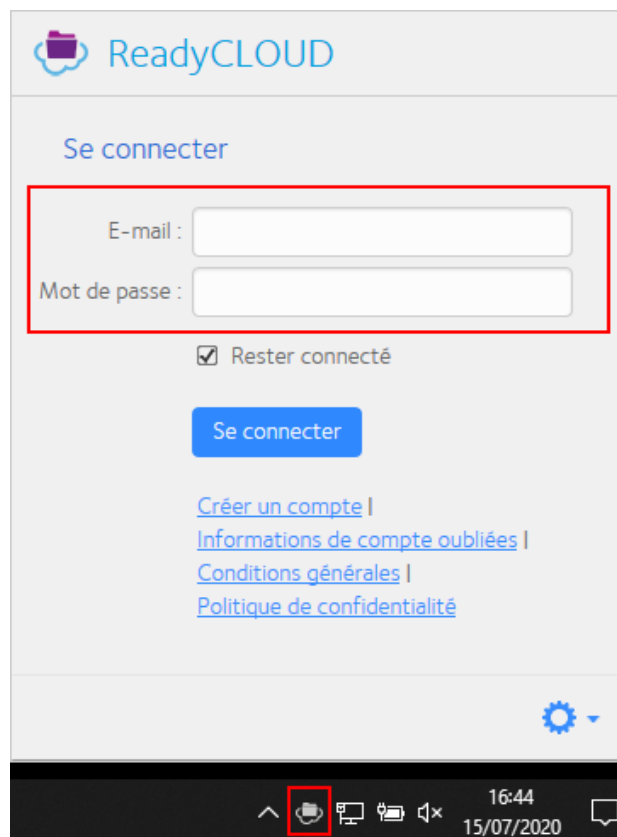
ReadyCLOUD

Se connecter

E-mail :

Mot de passe :

Rester connecté

Se connecter

Créer un compte |
Informations de compte oubliées |
Conditions générales |
Politique de confidentialité

16:44
15/07/2020